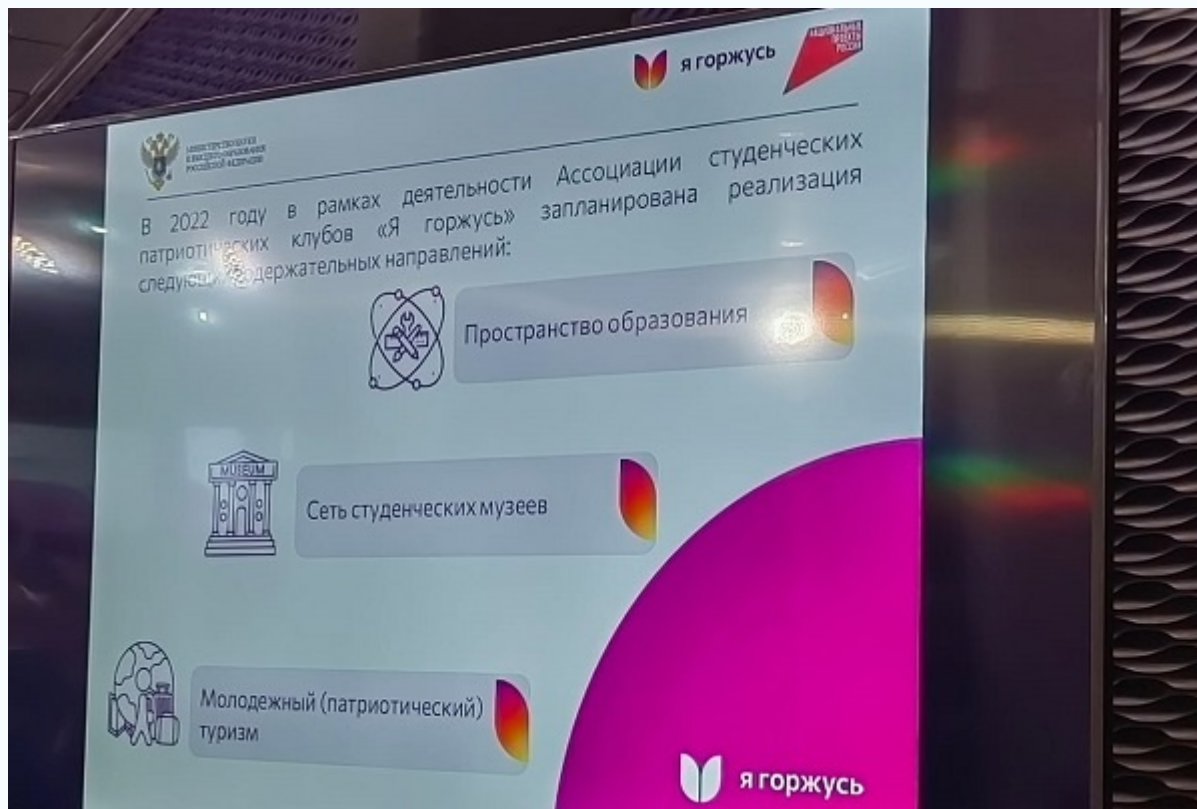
я горжусь

НАЦИОНАЛЬНЫЕ ПРОЕКТЫ РОССИИ

МИНИСТЕРСТВО НАУКИ И ВЫСШЕГО ОБРАЗОВАНИЯ РОССИЙСКОЙ ФЕДЕРАЦИИ

В 2022 году в рамках деятельности Ассоциации студенческих патриотических клубов «Я горжусь» запланирована реализация следующих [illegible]держательных направлений:

Пространство образования

MUSEUM

Сеть студенческих музеев

Молодежный (патриотический) туризм

я горжусь